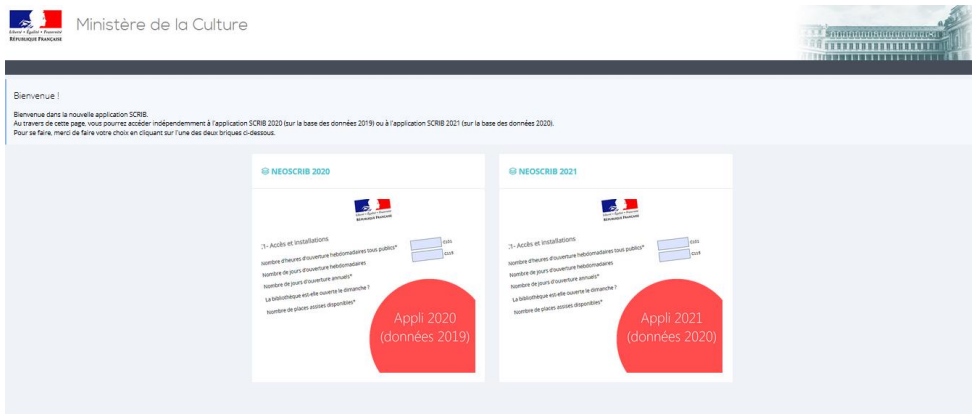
Liberté • Égalité • Fraternité
RÉPUBLIQUE FRANÇAISE

Ministère de la Culture

Bienvenue !

Bienvenue dans la nouvelle application SCRIB.
Au travers de cette page, vous pourrez accéder indépendamment à l'application SCRIB 2020 (sur la base des données 2019) ou à l'application SCRIB 2021 (sur la base des données 2020).
Pour se faire, merci de faire votre choix en cliquant sur l'une des deux briques ci-dessous.

NEOSCRIB 2020

Liberté • Égalité • Fraternité
RÉPUBLIQUE FRANÇAISE

.1- Accès et installations
Nombre d'heures d'ouverture hebdomadaires tous publics*
Nombre de jours d'ouverture hebdomadaires
Nombre de jours d'ouverture annuels*
La bibliothèque est-elle ouverte le dimanche ?
Nombre de places assises disponibles*

Appli 2020
(données 2019)

NEOSCRIB 2021

Liberté • Égalité • Fraternité
RÉPUBLIQUE FRANÇAISE

.1- Accès et installations
Nombre d'heures d'ouverture hebdomadaires tous publics*
Nombre de jours d'ouverture hebdomadaires
Nombre de jours d'ouverture annuels*
La bibliothèque est-elle ouverte le dimanche ?
Nombre de places assises disponibles*

Appli 2021
(données 2020)